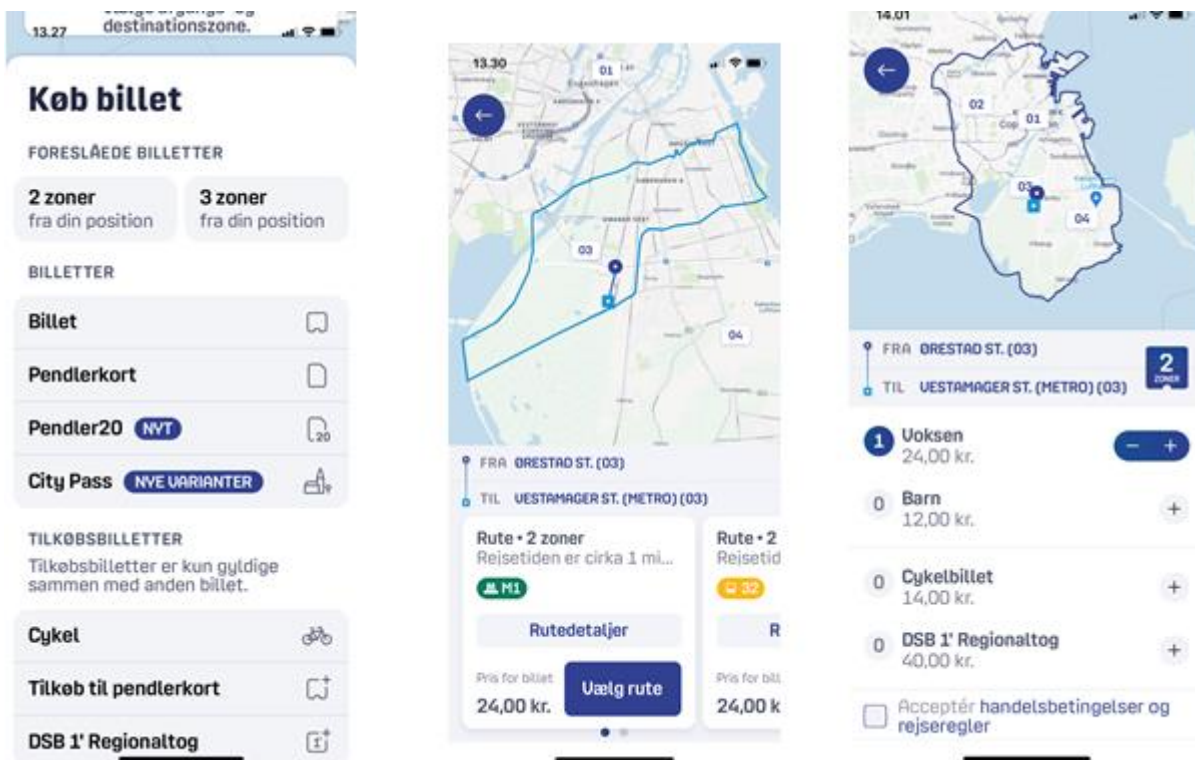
13.27
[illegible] destinationszone.

Køb billet

FORESLÅEDE BILLETTER

2 zoner
fra din position

3 zoner
fra din position

BILLETTER

Billet

Pendlerkort

Pendler20 NYT

City Pass NYE VARIANTER

TILKØBSBILLETTER

Tilkøbsbilletter er kun gyldige sammen med anden billet.

Cykel

Tilkøb til pendlerkort

DSB 1' Regionaltog

13.30

01

03

04

FRA ØRESTAD ST. (03)

TIL VESTAMAGER ST. (METRO) (03)

Rute • 2 zoner
Rejsetiden er cirka 1 mi...

M1

Rutedetaljer

Pris for billet
24,00 kr.

Vælg rute

Rute • 2
Rejsetid

32

R

Pris for bill
24,00 k

14.01

02

01

03

04

FRA ØRESTAD ST. (03)

TIL VESTAMAGER ST. (METRO) (03)

2
ZONER

1 Voksen
24,00 kr.

0 Barn
12,00 kr.

0 Cykelbillet
14,00 kr.

0 DSB 1' Regionaltog
40,00 kr.

Acceptér handelsbetingelser og rejseregler